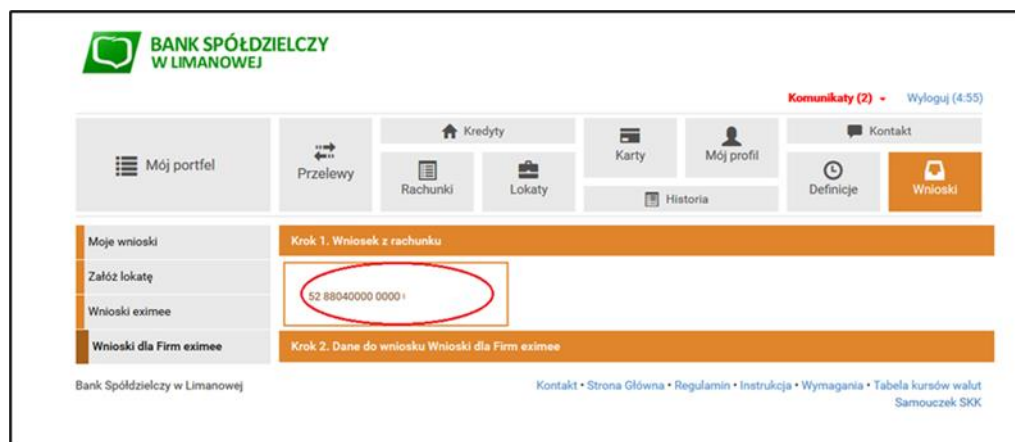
BANK SPÓŁDZIELCZY
W LIMANOWEJ

Komunikaty (2) Wyloguj (4:55)

Mój portfel

Przelewy

Kredyty

Rachunki

Lokaty

Karty

Mój profil

Historia

Kontakt

Definicje

Wnioski

Moje wnioski

Załóż lokatę

Wnioski eximee

Wnioski dla Firm eximee

Krok 1. Wniosek z rachunku

52 88040000 0000

Krok 2. Dane do wniosku Wnioski dla Firm eximee

Bank Spółdzielczy w Limanowej

Kontakt • Strona Główna • Regulamin • Instrukcja • Wymagania • Tabela kursów walut
Samouczek SKK